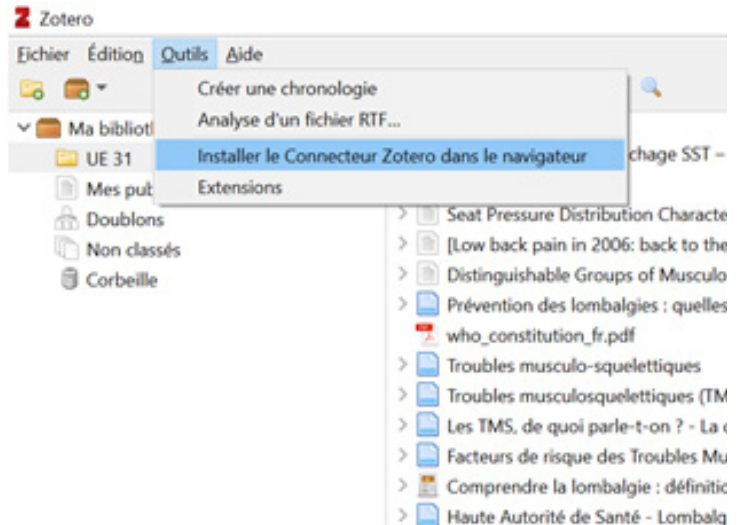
Z Zotero

Fichier Édition Outils Aide

Créer une chronologie
Analyse d'un fichier RTF...
Installer le Connecteur Zotero dans le navigateur
Extensions

Ma bibliot
UE 31
Mes pub
Doublons
Non classés
Corbeille

chage SST –
Seat Pressure Distribution Characte
[Low back pain in 2006: back to the
Distinguishable Groups of Musculo
Prévention des lombalgies : quelles
who_constitution_fr.pdf
Troubles musculo-squelettiques
Troubles musculosquelettiques (TM
Les TMS, de quoi parle-t-on ? - La
Facteurs de risque des Troubles Mu
Comprendre la lombalgie : définitio
Haute Autorité de Santé - Lombalg